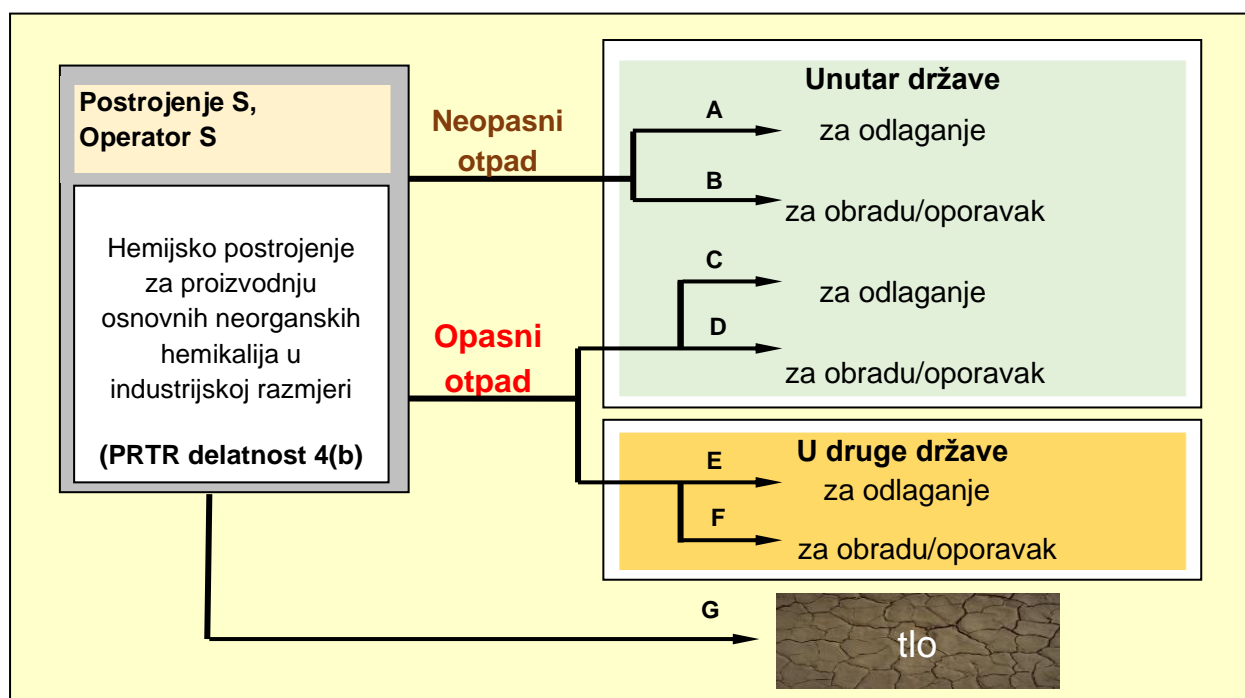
Postrojenje S, Operator S

Hemijsko postrojenje za proizvodnju osnovnih neorganskih hemikalija u industrijskoj razmjeri

(PRTR delatnost 4(b)

Neopasni otpad

Opasni otpad

Unutar države

A

za odlaganje

B

za obradu/oporavak

C

za odlaganje

D

za obradu/oporavak

U druge države

E

za odlaganje

F

za obradu/oporavak

G

tlo